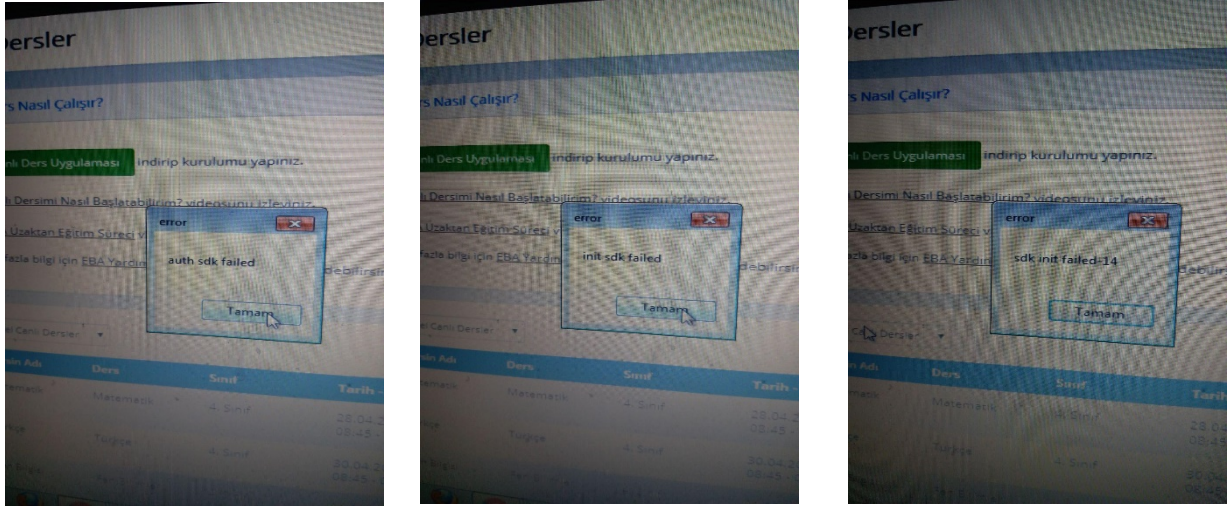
ersler

s Nasıl Çalışır?

nlı Ders Uygulaması indirip kurulumu yapınız.

n Dersimi Nasıl Başlatabilirim? videosunu izleyiniz.

Uzaktan Eğitim Süreci v

fazla bilgi için EBA Yardım

error

auth sdk failed

Tamam

debilirsi

ei Canlı Dersler

sin Adı Ders Sınıf Tarih

Matematik Matematik 4. Sınıf 28.04. 08:45

Türkçe Türkçe 4. Sınıf 30.04. 08:45

ersler

s Nasıl Çalışır?

nlı Ders Uygulaması indirip kurulumu yapınız.

n Dersimi Nasıl Başlatabilirim? videosunu izleyiniz.

Uzaktan Eğitim Süreci v

fazla bilgi için EBA Yardım

error

init sdk failed

Tamam

debilirsi

ei Canlı Dersler

sin Adı Ders Sınıf Tarih

Matematik Matematik 4. Sınıf 28.04. 08:45

Türkçe Türkçe 4. Sınıf 30.04. 08:45

ersler

s Nasıl Çalışır?

nlı Ders Uygulaması indirip kurulumu yapınız.

n Dersimi Nasıl Başlatabilirim? videosunu izleyiniz.

Uzaktan Eğitim Süreci v

fazla bilgi için EBA Yardım

error

sdk init failed-14

Tamam

debilirsi

Canlı Dersler

sin Adı Ders Sınıf Tarih

Matematik 4. Sınıf 28.04 08:45

Türkçe 4. Sınıf 30.04 08:45